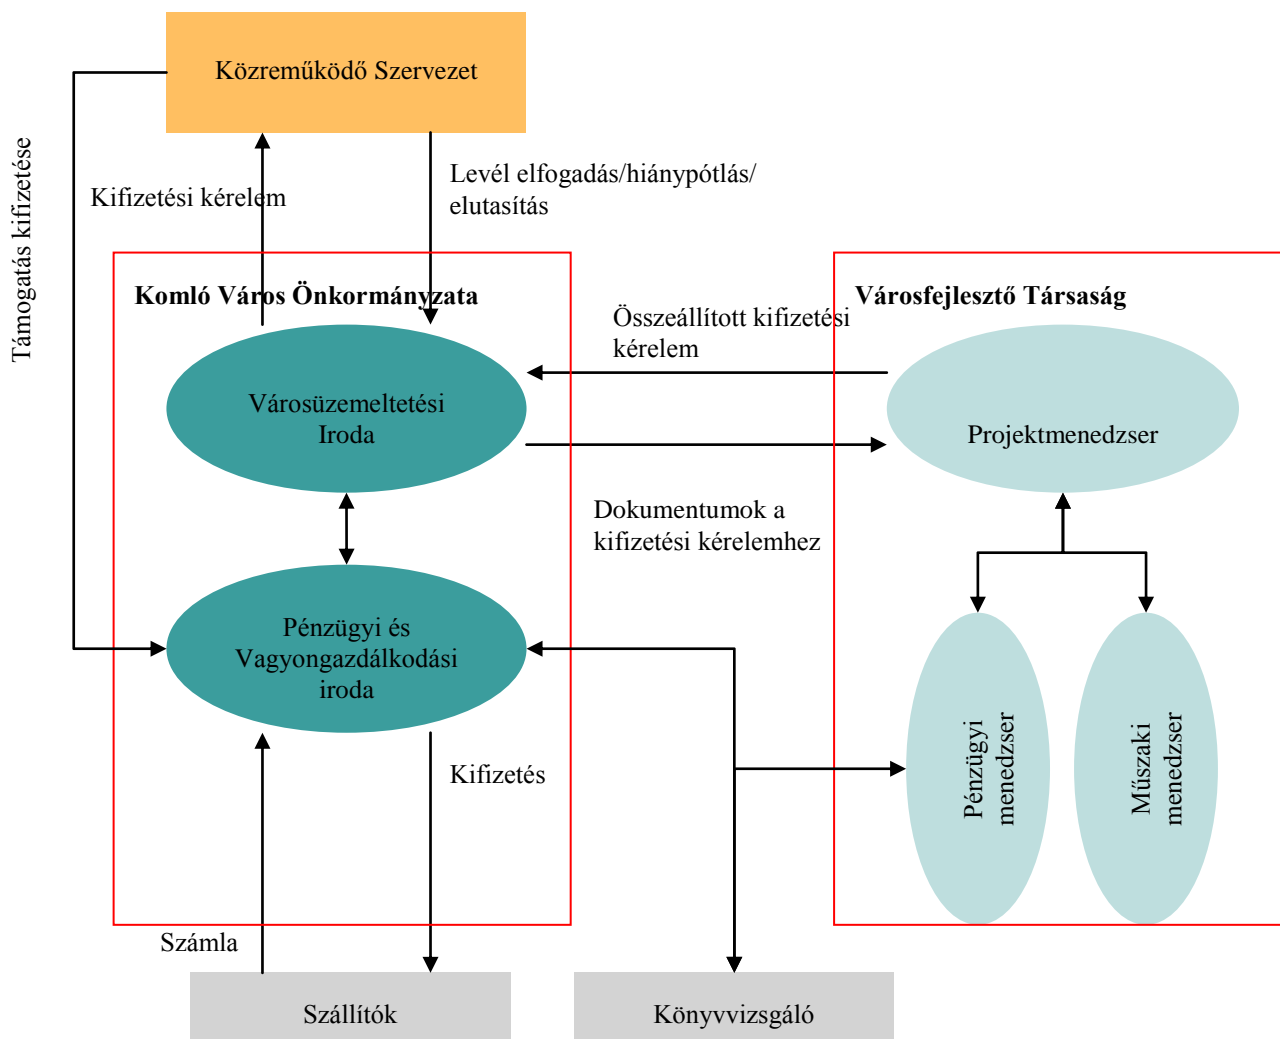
Közreműködő Szervezet

Támogatás kifizetése

Kifizetési kérelem

Levél elfogadás/hiánypótlás/ elutasítás

Komló Város Önkormányzata

Városfejlesztő Társaság

Összeállított kifizetési kérelem

Városüzemeltetési Iroda

Projektmenedzser

Dokumentumok a kifizetési kérelemhez

Pénzügyi és Vagyongazdálkodási iroda

Pénzügyi menedzser

Műszaki menedzser

Kifizetés

Számla

Szállítók

Könyvvizsgáló